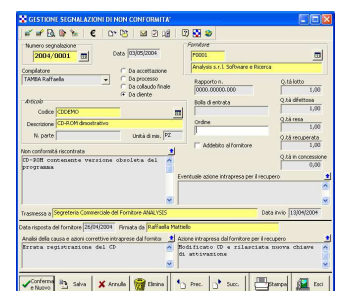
GESTIONE SEGNALAZIONI DI NON CONFORMITA'

Numero segnalazione
2004/0001
Data 03/05/2004
Fornitore
F0001
Analysis s.r.l. Software e Ricerca

Compilatore
TAMBA Raffaella
Da accettazione
Da processo
Da collaudo finale
Da cliente

Rapporto n.
0000.00000.000
Q.tà lotto
1,00
Bolla di entrata
Q.tà difettosa
1,00
Q.tà resa
1,00
Ordine
Q.tà recuperata
1,00
Addebito al fornitore
Q.tà in concessione
0,00

Articolo
Codice CDDEMO
Descrizione CD-ROM dimostrativo
N. parte
Unità di mis. PZ

Non conformità riscontrata
CD-ROM contenente versione obsoleta del programma.

Eventuale azione intrapresa per il recupero

Trasmessa a Segreteria Commerciale del Fornitore ANALYSIS
Data invio 13/04/2004

Data risposta del fornitore 26/04/2004
Firmata da Raffaella Mattiello

Analisi della causa e azioni correttive intraprese dal fornitore
Errata registrazione del CD

Azione intrapresa dal fornitore per il recupero
Modificato CD e rilasciata nuova chiave di attivazione

Conferma e Nuovo
Salva
Annulla
Elimina
Prec.
Succ.
Stampa
Esci